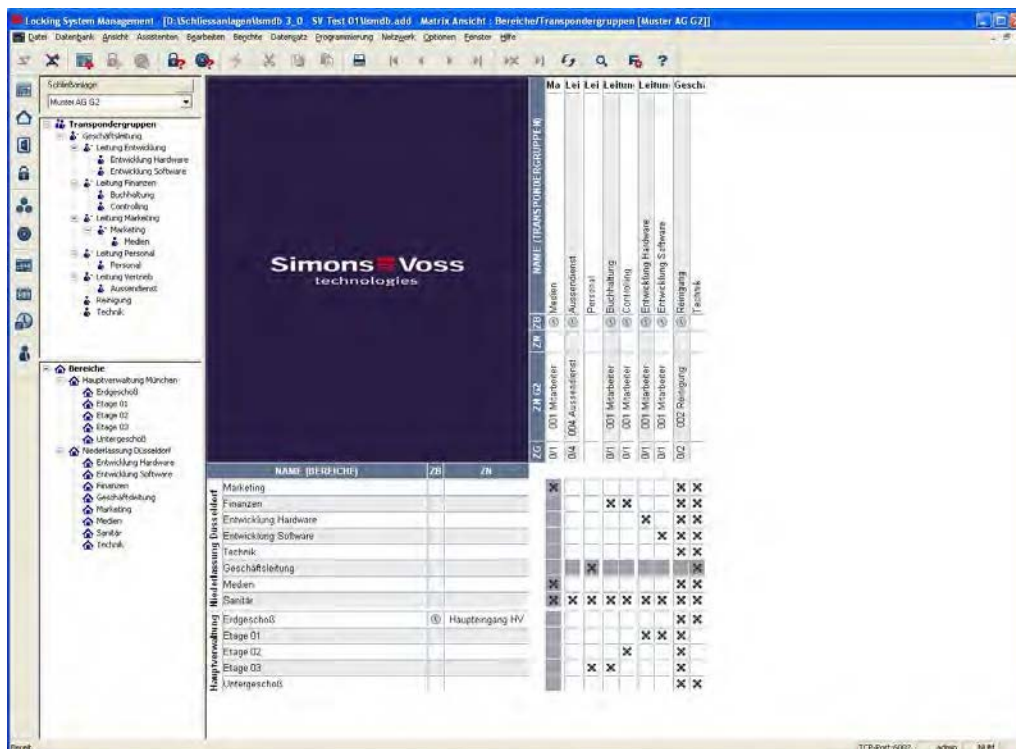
Locking System Management - [D:\Schliessanlagen\lsmdb 3_0 SV Test 01\lsmdb.add Matrix Ansicht : Bereiche/Transpondergruppen [Muster AG G2]]

Datei Datenbank Ansicht Assistenten Bearbeiten Berichte Datensatz Programmierung Netzwerk Optionen Fenster Hilfe

Schließanlage
Muster AG G2

Transpondergruppen
Geschäftsleitung
Leitung Entwicklung
Entwicklung Hardware
Entwicklung Software
Leitung Finanzen
Buchhaltung
Controlling
Leitung Marketing
Marketing
Medien
Leitung Personal
Personal
Leitung Vertrieb
Aussendienst
Reinigung
Technik

Bereiche
Hauptverwaltung München
Erdgeschoß
Etage 01
Etage 02
Etage 03
Untergeschoß
Niederlassung Düsseldorf
Entwicklung Hardware
Entwicklung Software
Finanzen
Geschäftsleitung
Marketing
Medien
Sanitär
Technik

SimonsVoss technologies

Ma Lei Lei Leitun Leitun Geschä

NAME (TRANSPONDERGRUPPEN)
Medien
Aussendienst
Personal
Buchhaltung
Controlling
Entwicklung Hardware
Entwicklung Software
Reinigung
Technik

ZB
ZN
ZN G2
001 Mitarbeiter
004 Aussendienst
001 Mitarbeiter
001 Mitarbeiter
001 Mitarbeiter
001 Mitarbeiter
002 Reinigung

ZG
0/1
0/4
0/1
0/1
0/1
0/1
0/2

NAME (BEREICHE) | ZB | ZN

Niederlassung Düsseldorf
Marketing
Finanzen
Entwicklung Hardware
Entwicklung Software
Technik
Geschäftsleitung
Medien
Sanitär

Hauptverwaltung
Erdgeschoß | Haupteingang HV
Etage 01
Etage 02
Etage 03
Untergeschoß

Bereit
TCP-Port:6002 admin NUM